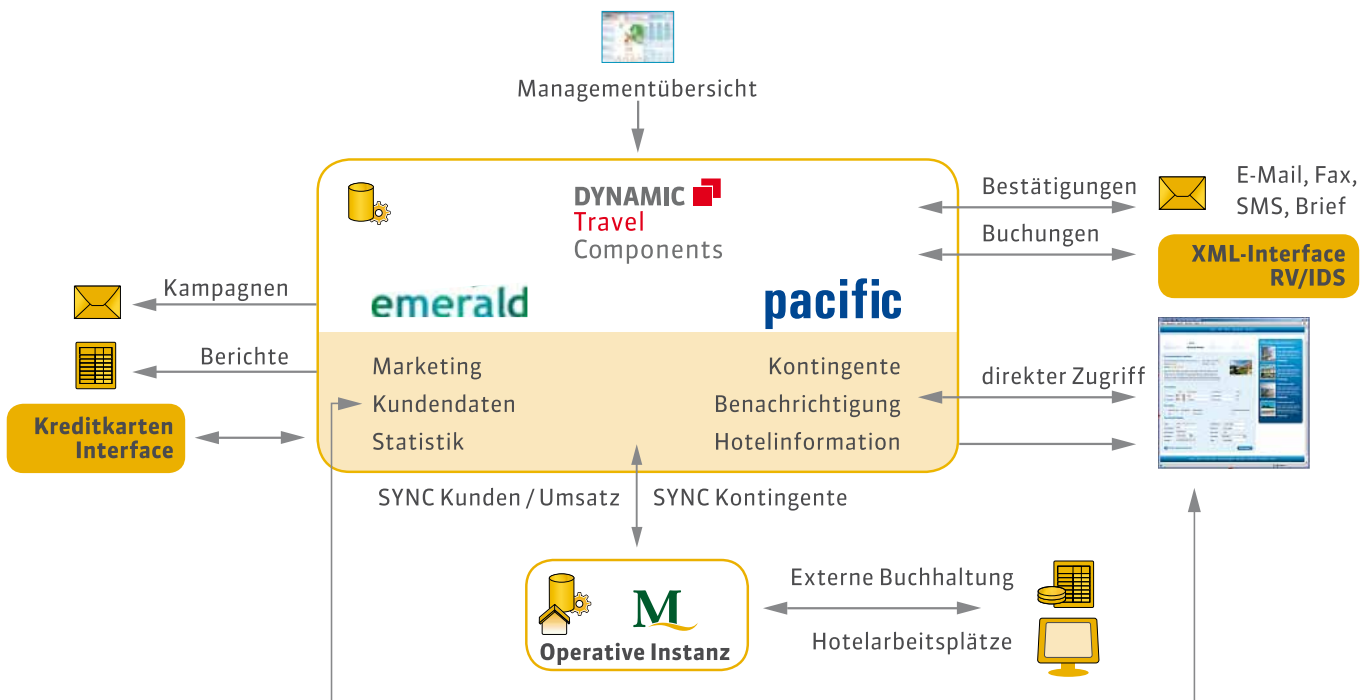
Managementübersicht

DYNAMIC Travel Components

emerald

pacific

Marketing
Kundendaten
Statistik

Kontingente
Benachrichtigung
Hotelinformation

Bestätigungen

Buchungen

E-Mail, Fax, SMS, Brief

XML-Interface RV/IDS

Kampagnen

Berichte

Kreditkarten Interface

direkter Zugriff

SYNC Kunden / Umsatz

SYNC Kontingente

M

Operative Instanz

Externe Buchhaltung

Hotelarbeitsplätze